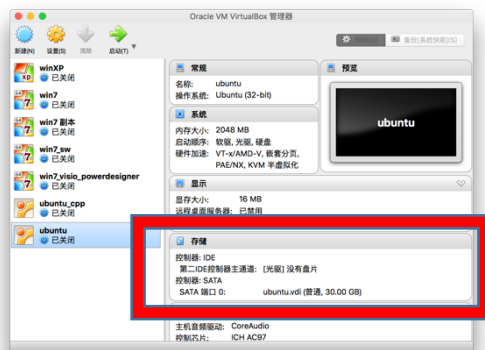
Oracle VM VirtualBox 管理器

新建(N) 设置(S) 清除 启动(T)

明细(D) 备份[系统快照](S)

winXP
已关闭

win7
已关闭

win7 副本
已关闭

win7_sw
已关闭

win7_visio_powerdesigner
已关闭

ubuntu_cpp
已关闭

ubuntu
已关闭

常规
名称: ubuntu
操作系统: Ubuntu (32-bit)

预览

ubuntu

系统
内存大小: 2048 MB
启动顺序: 软驱, 光驱, 硬盘
硬件加速: VT-x/AMD-V, 嵌套分页, PAE/NX, KVM 半虚拟化

显示
显存大小: 16 MB
远程桌面服务器: 已禁用

存储
控制器: IDE
第二IDE控制器主通道: [光驱] 没有盘片
控制器: SATA
SATA 端口 0: ubuntu.vdi (普通, 30.00 GB)

主机音频驱动: CoreAudio
控制芯片: ICH AC97